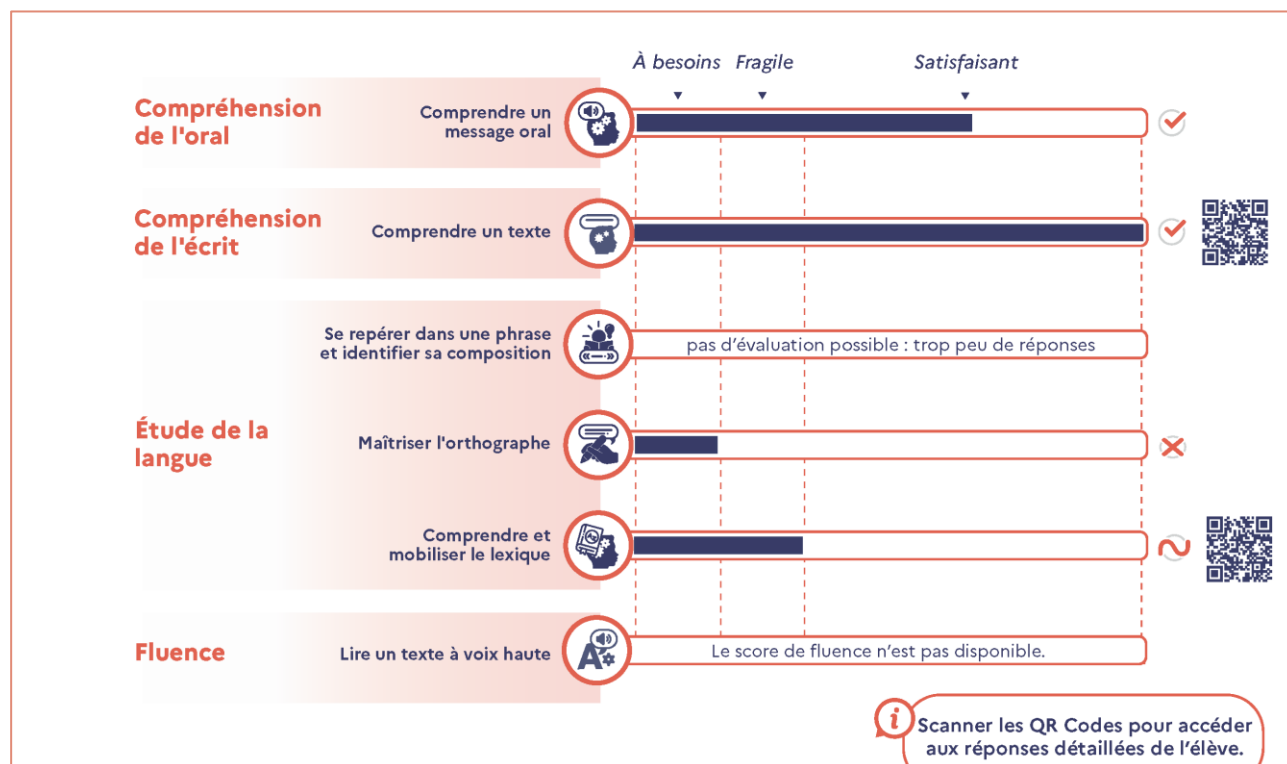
À besoins Fragile Satisfaisant

Compréhension de l'oral

Comprendre un message oral

Compréhension de l'écrit

Comprendre un texte

Se repérer dans une phrase et identifier sa composition

pas d'évaluation possible : trop peu de réponses

Étude de la langue

Maîtriser l'orthographe

Comprendre et mobiliser le lexique

Fluence

Lire un texte à voix haute

Le score de fluence n'est pas disponible.

Scanner les QR Codes pour accéder aux réponses détaillées de l'élève.